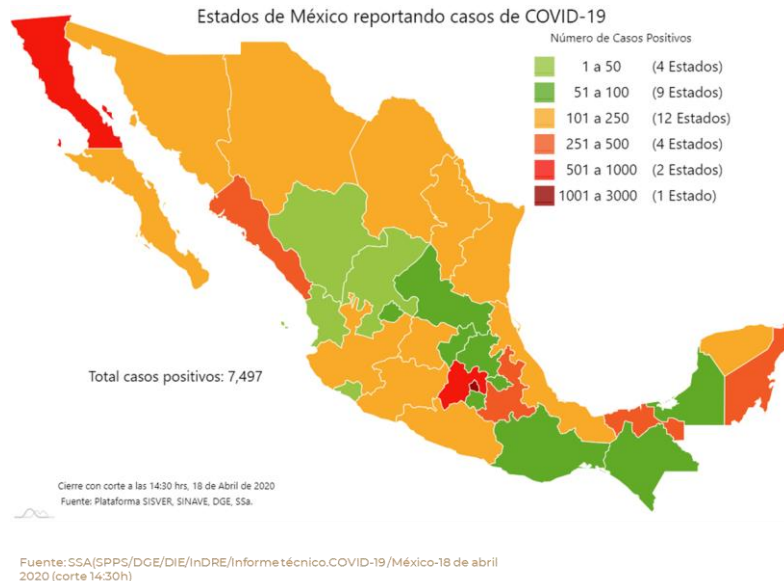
Estados de México reportando casos de COVID-19

Número de Casos Positivos

| | |
|---|---|
| 1 a 50 | (4 Estados) |
| 51 a 100 | (9 Estados) |
| 101 a 250 | (12 Estados) |
| 251 a 500 | (4 Estados) |
| 501 a 1000 | (2 Estados) |
| 1001 a 3000 | (1 Estado) |

Total casos positivos: 7,497

Cierre con corte a las 14:30 hrs, 18 de Abril de 2020
Fuente: Plataforma SISVER, SINAVE, DGE, SSa.

Fuente: SSA(SPPS/DGE/DIE/InDRE/Informe técnico.COVID-19/México-18 de abril 2020 (corte 14:30h)